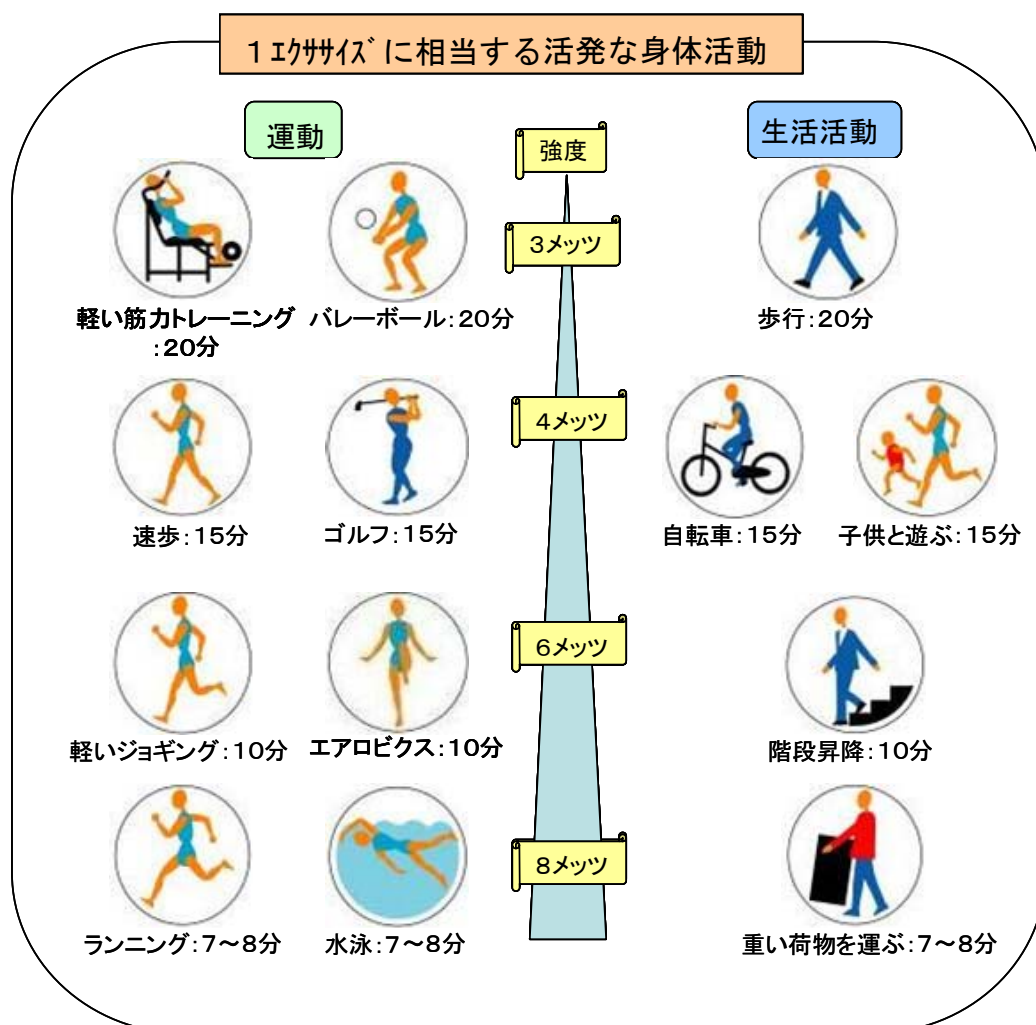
１ｴｸｻｻｲｽﾞに相当する活発な身体活動

運動

強度

生活活動

3メッツ

軽い筋力トレーニング:20分

バレーボール:20分

歩行:20分

4メッツ

速歩:15分

ゴルフ:15分

自転車:15分

子供と遊ぶ:15分

6メッツ

軽いジョギング:10分

エアロビクス:10分

階段昇降:10分

8メッツ

ランニング:7～8分

水泳:7～8分

重い荷物を運ぶ:7～8分